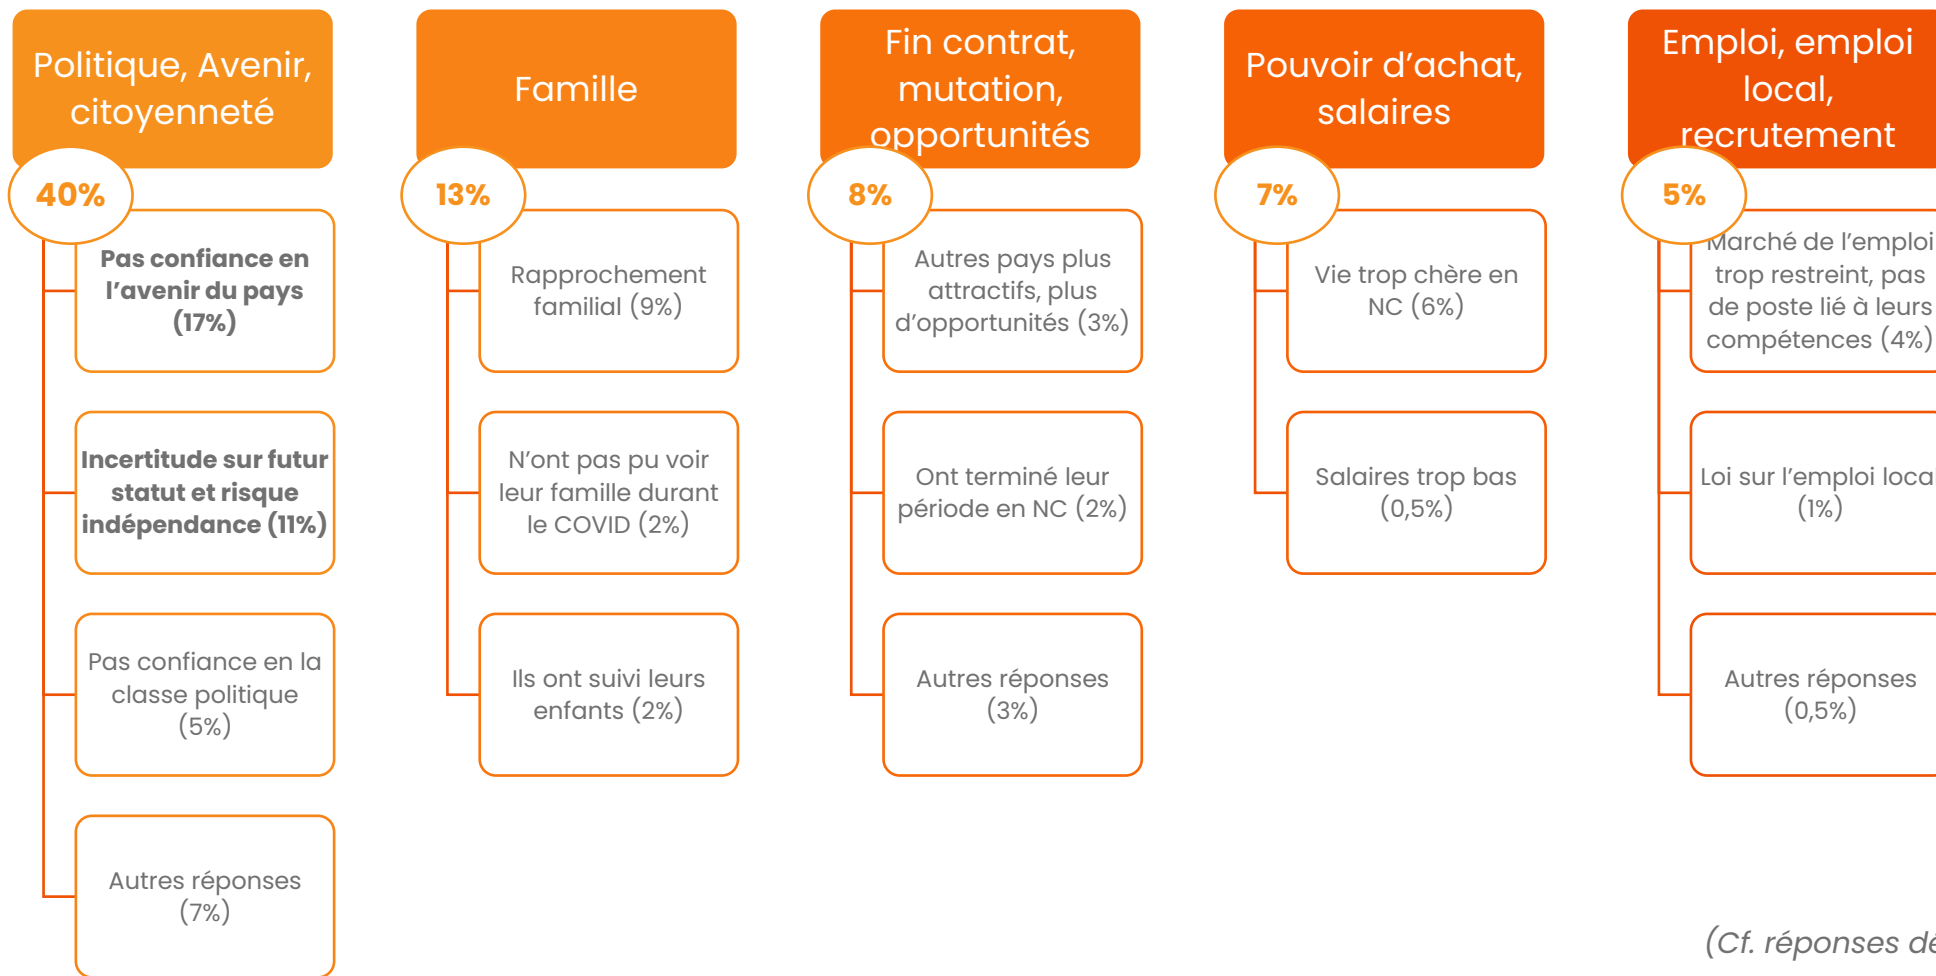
Politique, Avenir, citoyenneté

40%

Pas confiance en l'avenir du pays (17%)

Incertitude sur futur statut et risque indépendance (11%)

Pas confiance en la classe politique (5%)

Autres réponses (7%)

Famille

13%

Rapprochement familial (9%)

N'ont pas pu voir leur famille durant le COVID (2%)

Ils ont suivi leurs enfants (2%)

Fin contrat, mutation, opportunités

8%

Autres pays plus attractifs, plus d'opportunités (3%)

Ont terminé leur période en NC (2%)

Autres réponses (3%)

Pouvoir d'achat, salaires

7%

Vie trop chère en NC (6%)

Salaires trop bas (0,5%)

Emploi, emploi local, recrutement

5%

Marché de l'emploi trop restreint, pas de poste lié à leurs compétences (4%)

Loi sur l'emploi loca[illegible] (1%)

Autres réponses (0,5%)

(Cf. réponses d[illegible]